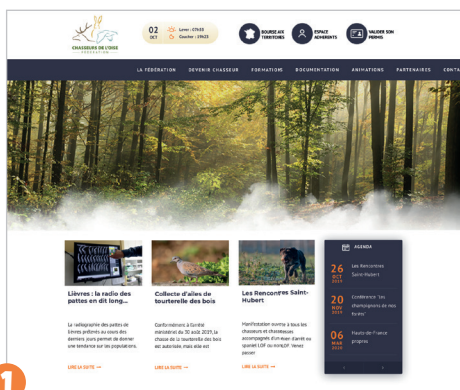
CHASSEURS DE L'OISE
FÉDÉRATION

02
OCT

Lever : 07h33
Coucher : 19h23

BOURSE AUX TERRITOIRES

ESPACE ADHÉRENTS

VALIDER SON PERMIS

LA FÉDÉRATION
DEVENIR CHASSEUR
FORMATIONS
DOCUMENTATION
ANIMATIONS
PARTENAIRES
CONTA

Lièvres : la radio des pattes en dit long...

La radiographie des pattes de lièvres prélevés au cours des derniers jours permet de donner une tendance sur les populations.

LIRE LA SUITE →

Collecte d'ailes de tourterelle des bois

Conformément à l'arrêté ministériel du 30 août 2019, la chasse de la tourterelle des bois est autorisée mais elle est

LIRE LA SUITE →

Les Rencontres Saint-Hubert

Manifestation ouverte à tous les chasseurs et chasseresses accompagnés d'un-e-s chien-s) et ou spaniel LOF ou nonLOF. Venez passer

LIRE LA SUITE →

AGENDA

26
OCT
2019
Les Rencontres Saint-Hubert

20
NOV
2019
Conférence "Les champignons de nos forêts"

06
MAR
2020
Hauts-de-France propres

‹ ›